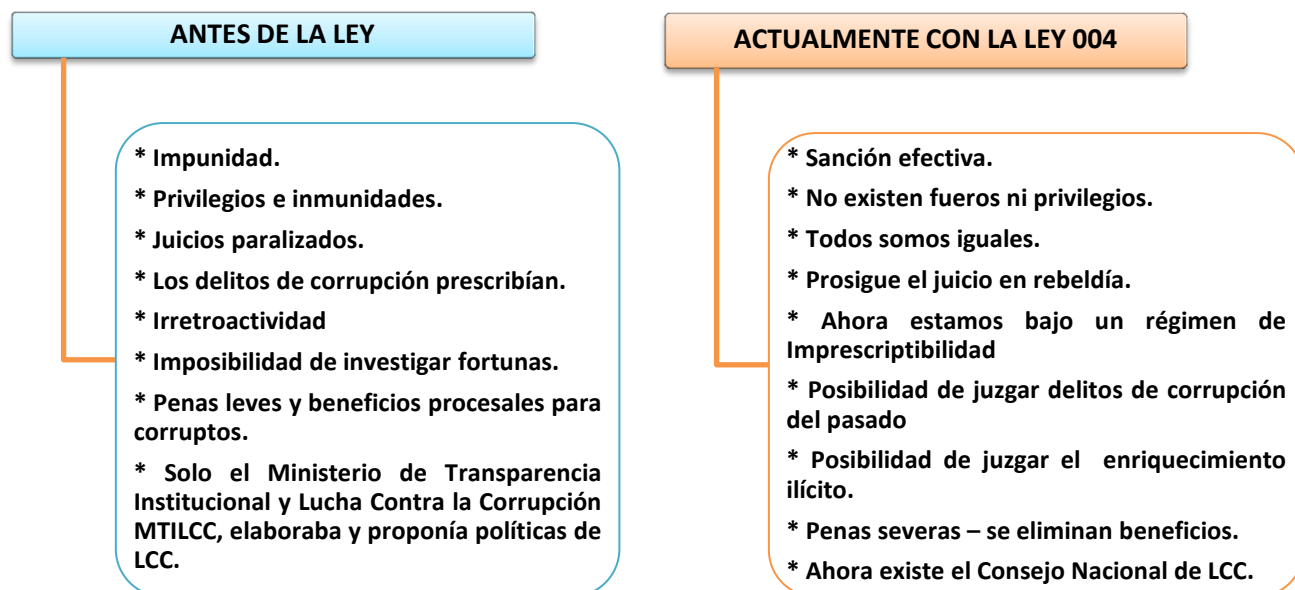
ANTES DE LA LEY

* Impunidad.

* Privilegios e inmunidades.

* Juicios paralizados.

* Los delitos de corrupción prescribían.

* Irretroactividad

* Imposibilidad de investigar fortunas.

* Penas leves y beneficios procesales para corruptos.

* Solo el Ministerio de Transparencia Institucional y Lucha Contra la Corrupción MTILCC, elaboraba y proponía políticas de LCC.

ACTUALMENTE CON LA LEY 004

* Sanción efectiva.

* No existen fueros ni privilegios.

* Todos somos iguales.

* Prosigue el juicio en rebeldía.

* Ahora estamos bajo un régimen de Imprescriptibilidad

* Posibilidad de juzgar delitos de corrupción del pasado

* Posibilidad de juzgar el enriquecimiento ilícito.

* Penas severas – se eliminan beneficios.

* Ahora existe el Consejo Nacional de LCC.